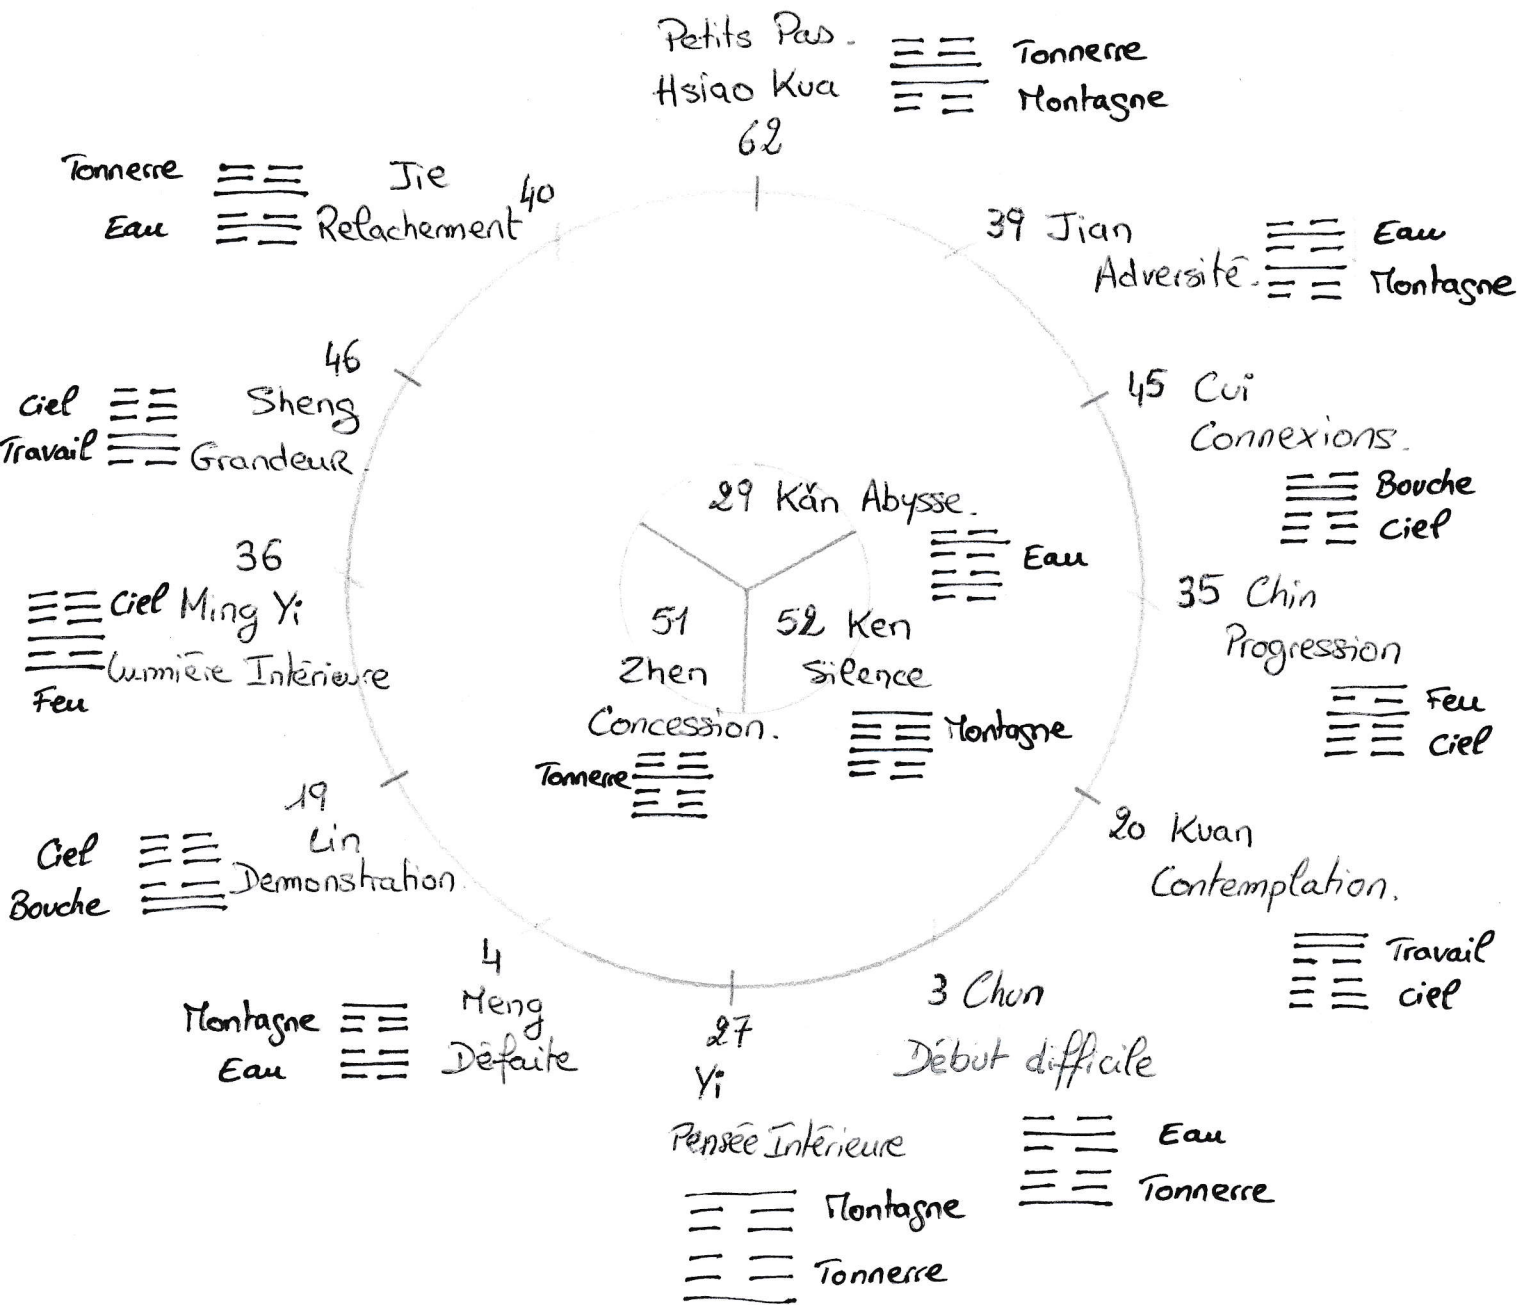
Petits Pas.
Hsiao Kua
62
Tonnerre
Montagne

Tonnerre
Eau
Jie
40
Relachement

39 Jian
Adversité.
Eau
Montagne

46
Sheng
Grandeur.
Ciel
Travail

45 Cui
Connexions.
Bouche
ciel

29 Kăn Abysse.
Eau

36
Ciel Ming Yi
Lumière Intérieure
Feu

51
Zhen
Concession.
Tonnerre

52 Ken
Silence
Montagne

35 Chin
Progression
Feu
ciel

19
Lin
Demonstration
Ciel
Bouche

20 Kuan
Contemplation.
Travail
ciel

4
Meng
Défaite
Montagne
Eau

27
Yi
Pensée Intérieure
Montagne
Tonnerre

3 Chun
Début difficile
Eau
Tonnerre